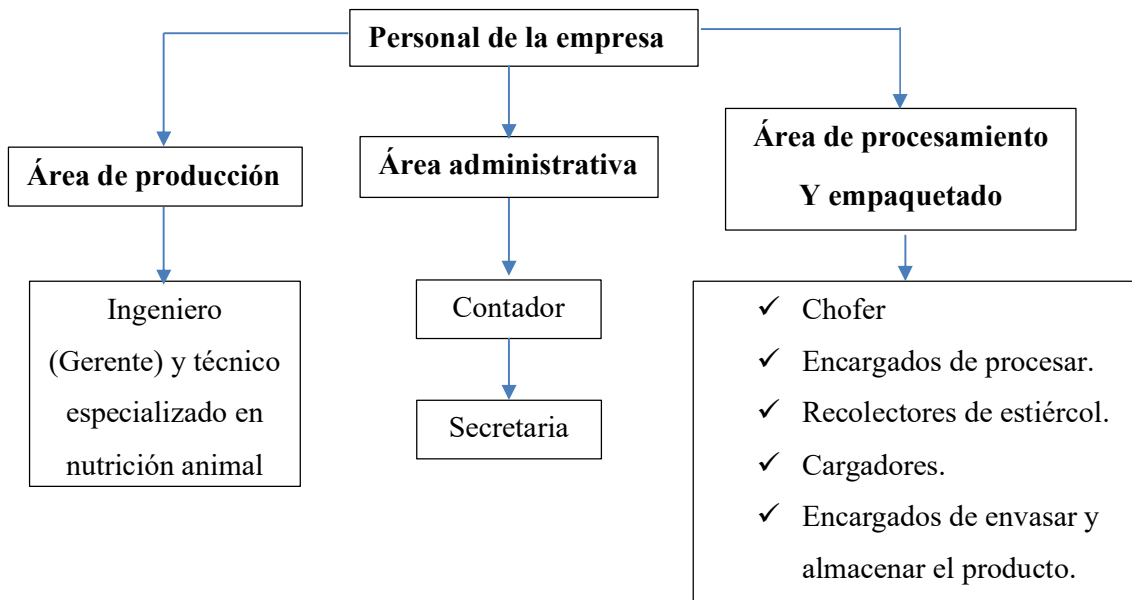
Personal de la empresa

Área de producción

Ingeniero (Gerente) y técnico especializado en nutrición animal

Área administrativa

Contador

Secretaria

Área de procesamiento Y empaquetado

✓ Chofer
✓ Encargados de procesar.
✓ Recolectores de estiércol.
✓ Cargadores.
✓ Encargados de envasar y almacenar el producto.